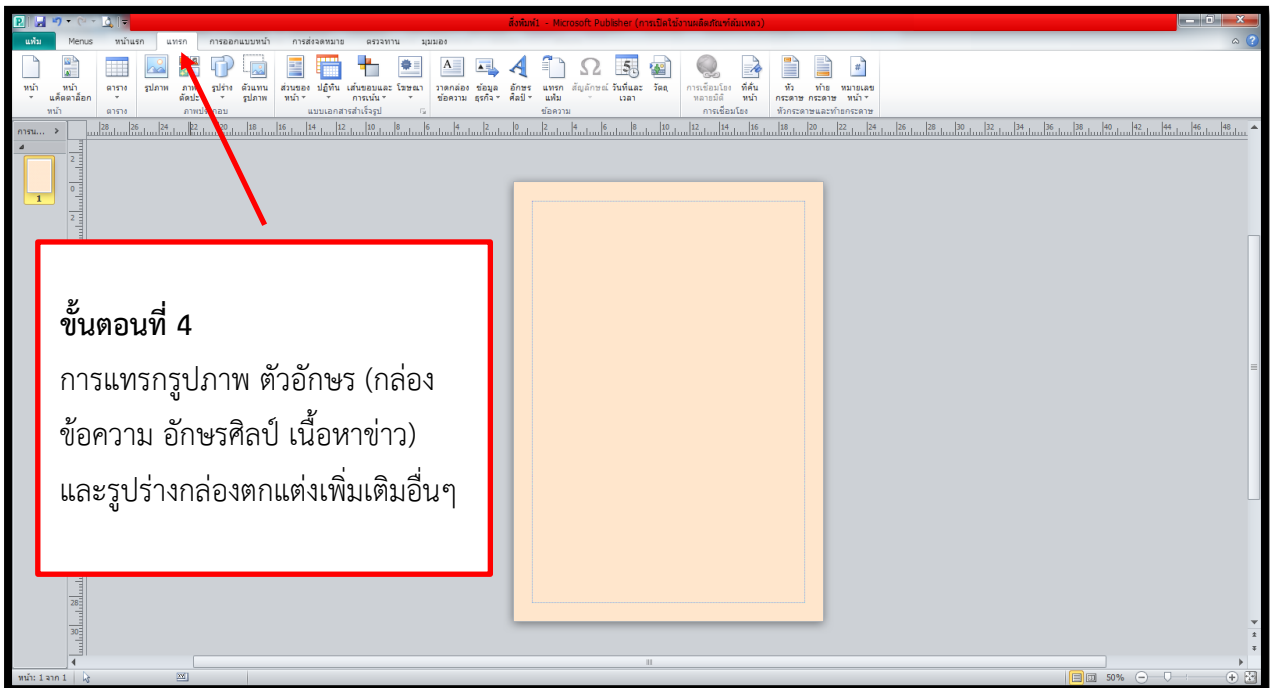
สิ่งพิมพ์1 - Microsoft Publisher (การเปิดใช้งานผลิตภัณฑ์ล้มเหลว)

แฟ้ม Menus หน้าแรก แทรก การออกแบบหน้า การส่งจดหมาย ตรวจทาน มุมมอง

หน้า หน้าแค็ตตาล็อก ตาราง รูปภาพ ภาพตัดปะ รูปร่าง ตัวแทนรูปภาพ ส่วนของหน้า ปฏิทิน เส้นขอบและการเน้น โฆษณา วาดกล่องข้อความ ข้อมูลธุรกิจ อักษรศิลป์ แทรกแฟ้ม สัญลักษณ์ วันที่และเวลา วัตถุ การเชื่อมโยงหลายมิติ ที่คั่นหน้า หัวกระดาษ ท้ายกระดาษ หมายเลขหน้า

หน้า ตาราง ภาพประกอบ แบบเอกสารสำเร็จรูป ข้อความ การเชื่อมโยง หัวกระดาษและท้ายกระดาษ

การน...

1

**ขั้นตอนที่ 4**

การแทรกรูปภาพ ตัวอักษร (กล่องข้อความ อักษรศิลป์ เนื้อหาข่าว) และรูปร่างกล่องตกแต่งเพิ่มเติมอื่นๆ

หน้า: 1 จาก 1

50%